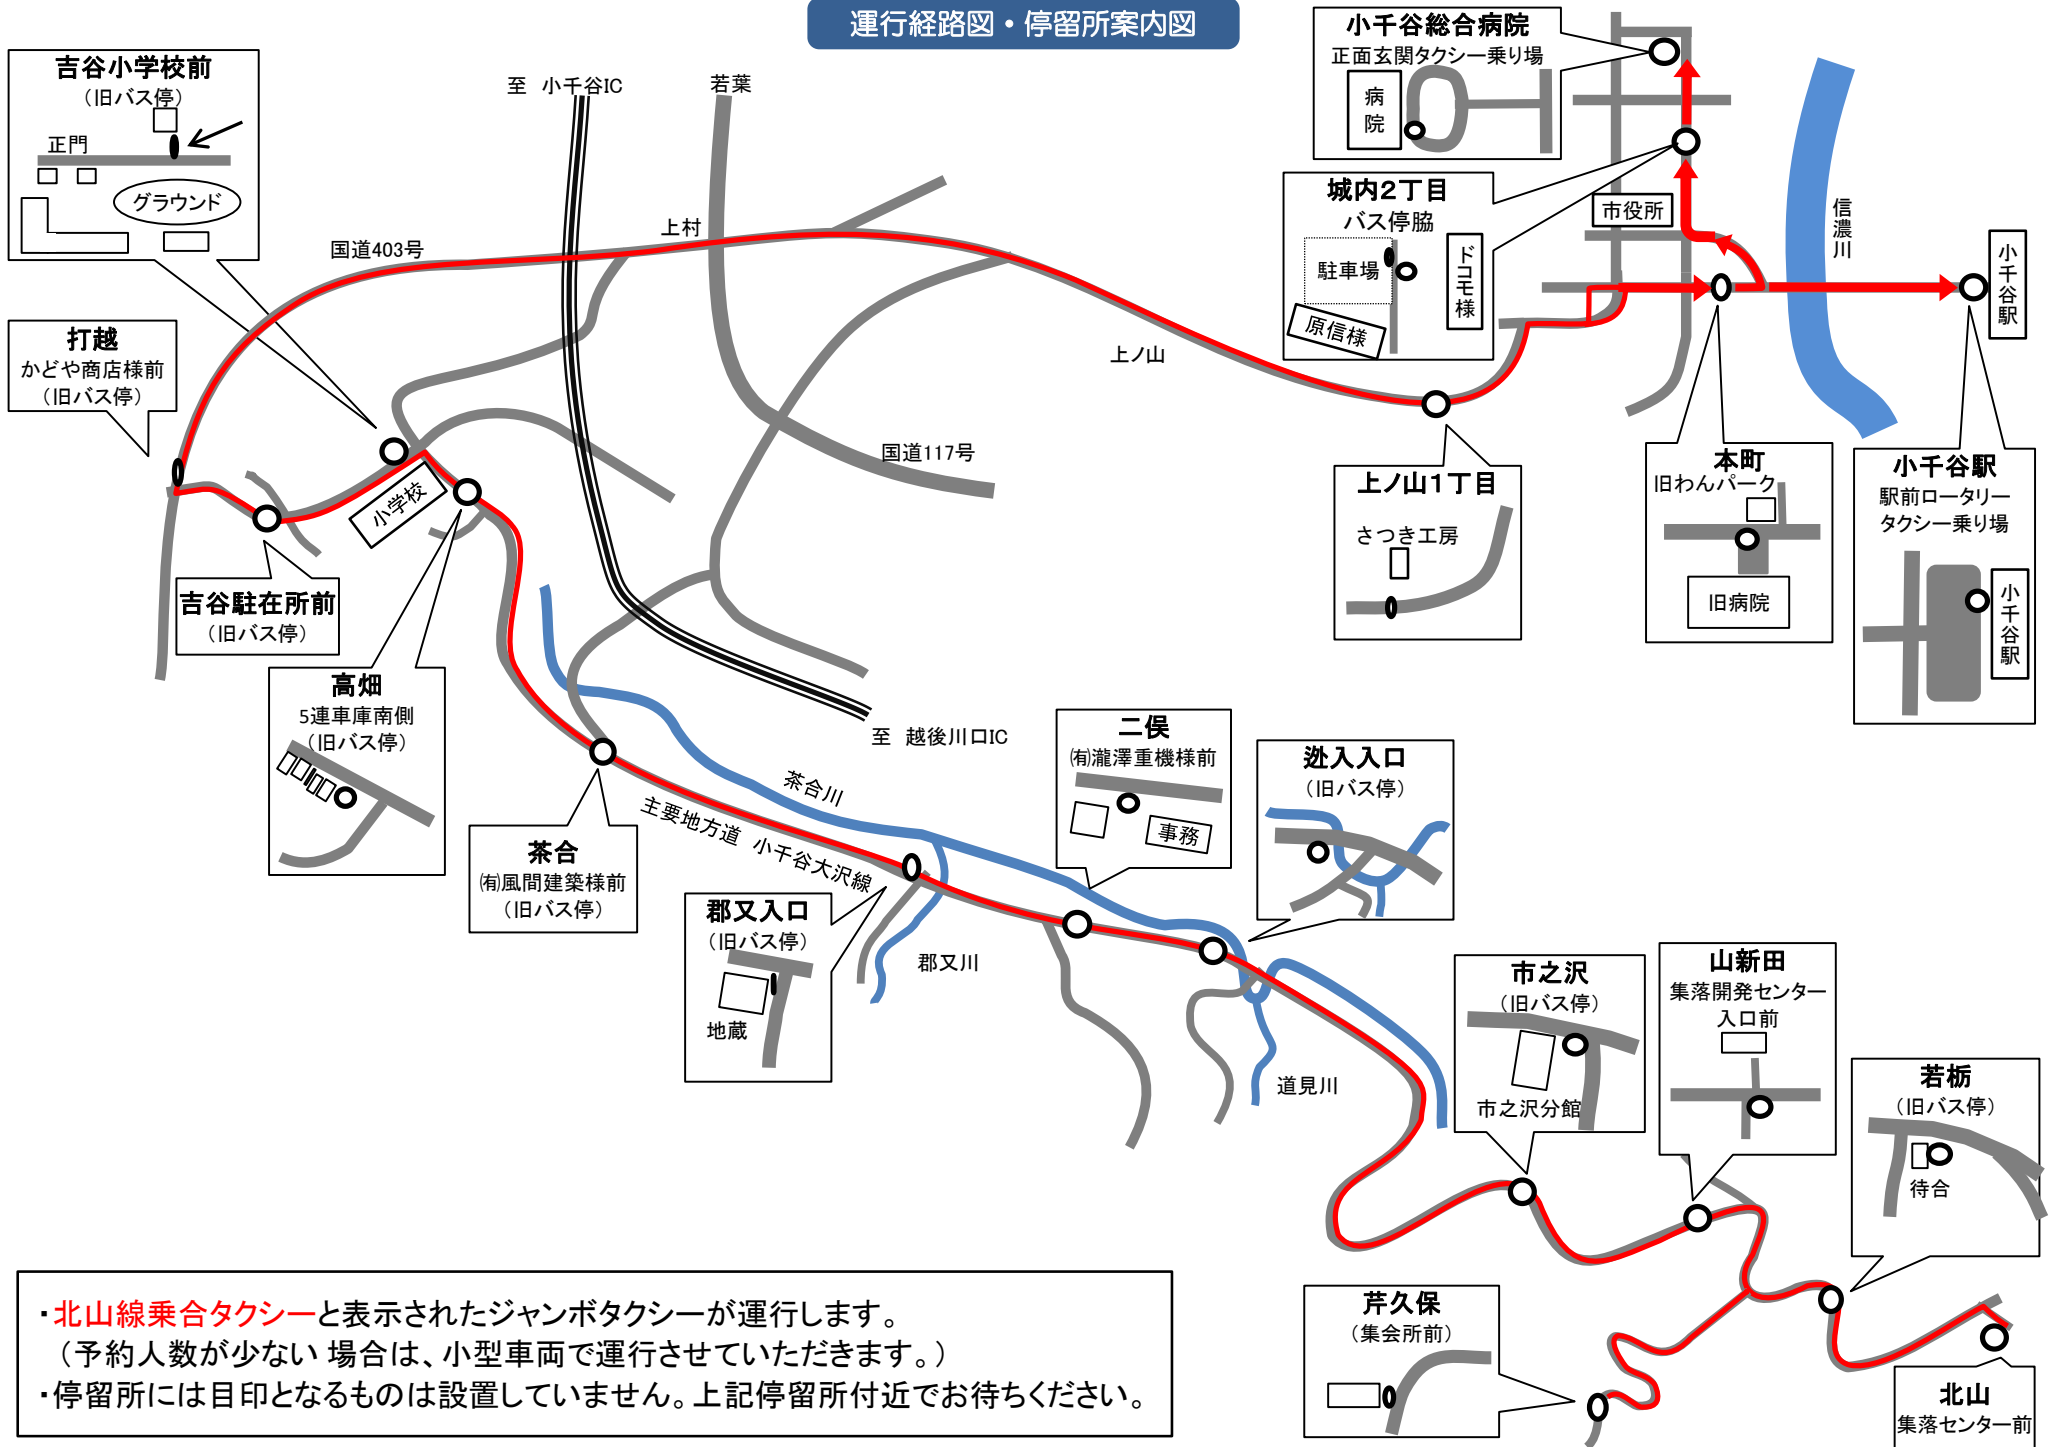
運行経路図・停留所案内図

吉谷小学校前
（旧バス停）
正門
グラウンド

至　小千谷IC
若葉
上村
国道403号

小千谷総合病院
正面玄関タクシー乗り場
病院

城内2丁目
バス停脇
駐車場
ドコモ様
原信様

市役所
信濃川
小千谷駅

打越
かどや商店様前
（旧バス停）

上ノ山
国道117号

小学校

上ノ山1丁目
さつき工房

本町
旧わんパーク
旧病院

小千谷駅
駅前ロータリー
タクシー乗り場
小千谷駅

吉谷駐在所前
（旧バス停）

高畑
5連車庫南側
（旧バス停）

至　越後川口IC

二俣
㈲瀧澤重機様前
事務

迯入入口
（旧バス停）

茶合川
主要地方道　小千谷大沢線

茶合
㈲風間建築様前
（旧バス停）

郡又入口
（旧バス停）
地蔵

郡又川
道見川

市之沢
（旧バス停）
市之沢分館

山新田
集落開発センター
入口前

若栃
（旧バス停）
待合

芹久保
（集会所前）

北山
集落センター前

・北山線乗合タクシーと表示されたジャンボタクシーが運行します。
（予約人数が少ない 場合は、小型車両で運行させていただきます。）
・停留所には目印となるものは設置していません。上記停留所付近でお待ちください。